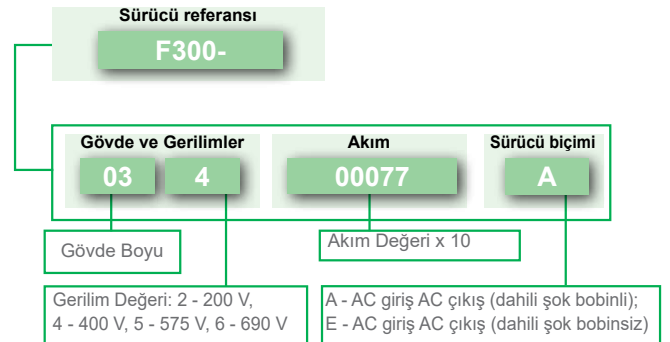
Sürücü referansı

F300-

Gövde ve Gerilimler

03

4

Akım

00077

Sürücü biçimi

A

Gövde Boyu

Akım Değeri x 10

Gerilim Değeri: 2 - 200 V, 4 - 400 V, 5 - 575 V, 6 - 690 V

A - AC giriş AC çıkış (dahili şok bobinli);
E - AC giriş AC çıkış (dahili şok bobinsiz)